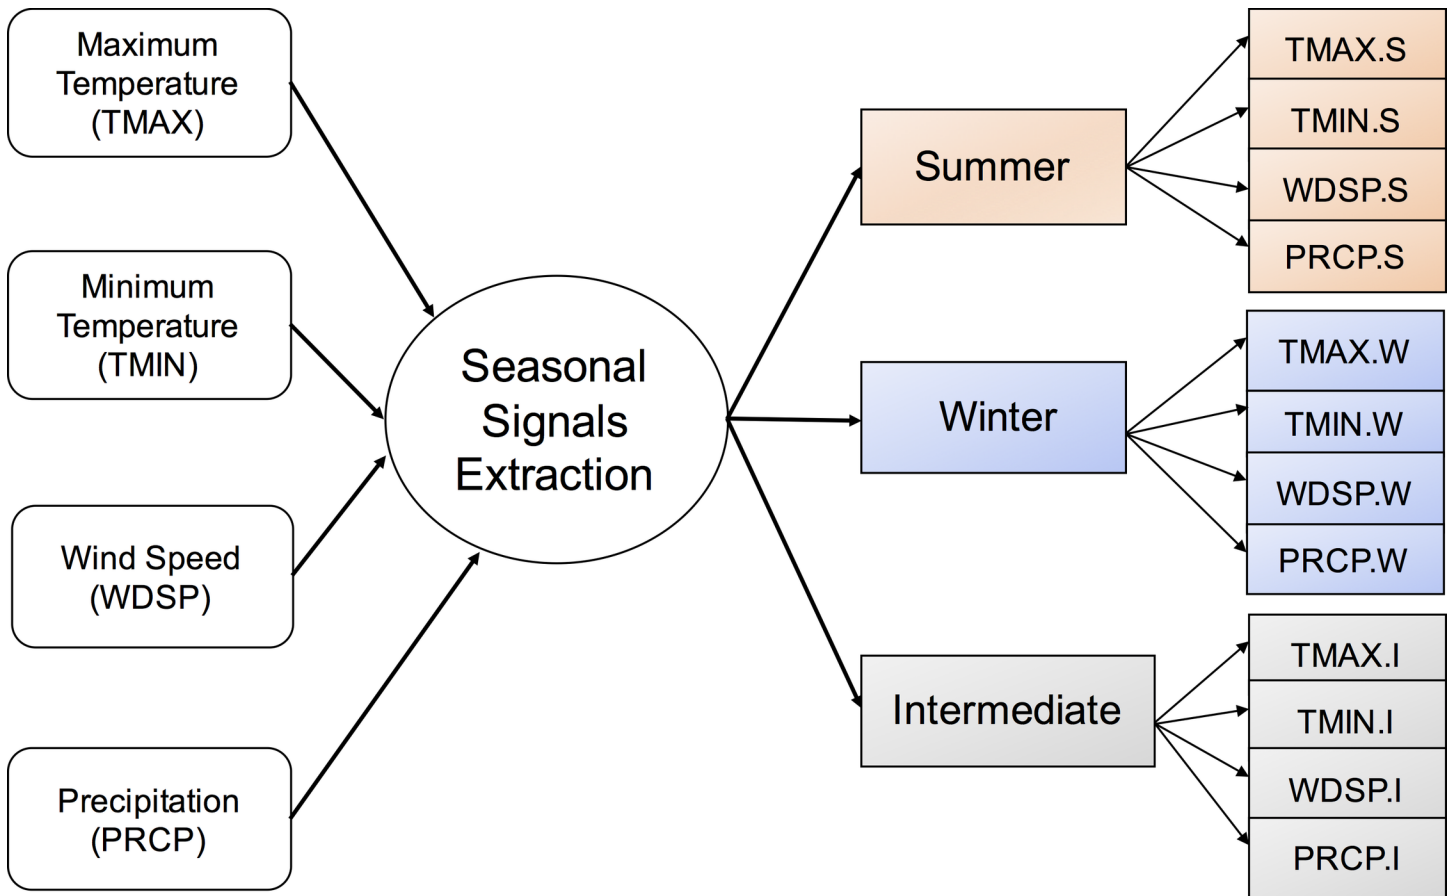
Maximum Temperature (TMAX)

Minimum Temperature (TMIN)

Wind Speed (WDSP)

Precipitation (PRCP)

Seasonal Signals Extraction

Summer

TMAX.S
TMIN.S
WDSP.S
PRCP.S

Winter

TMAX.W
TMIN.W
WDSP.W
PRCP.W

Intermediate

TMAX.I
TMIN.I
WDSP.I
PRCP.I